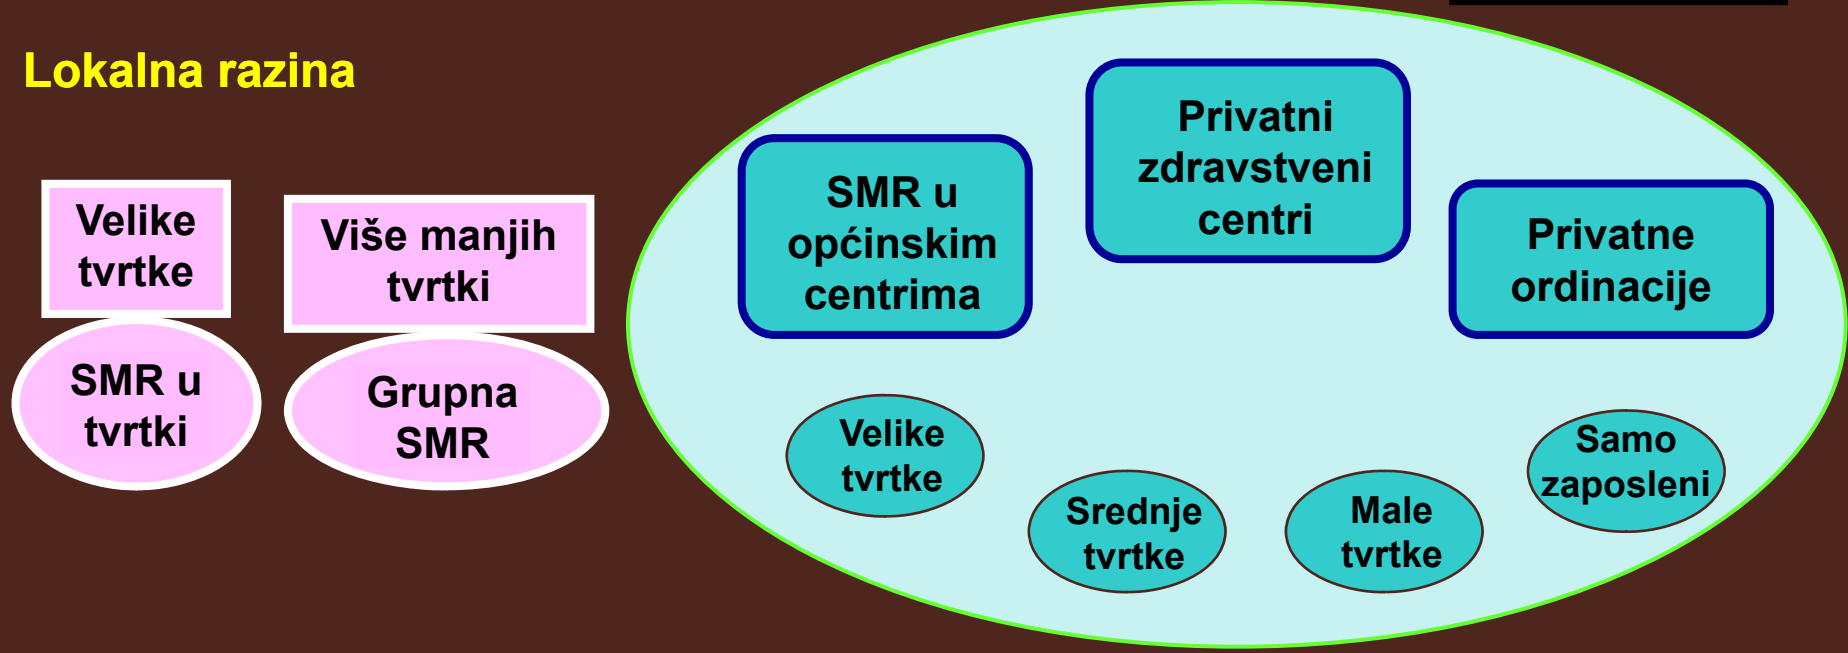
Lokalna razina

Velike tvrtke

SMR u tvrtki

Više manjih tvrtki

Grupna SMR

SMR u općinskim centrima

Privatni zdravstveni centri

Privatne ordinacije

Velike tvrtke

Srednje tvrtke

Male tvrtke

Samo zaposleni